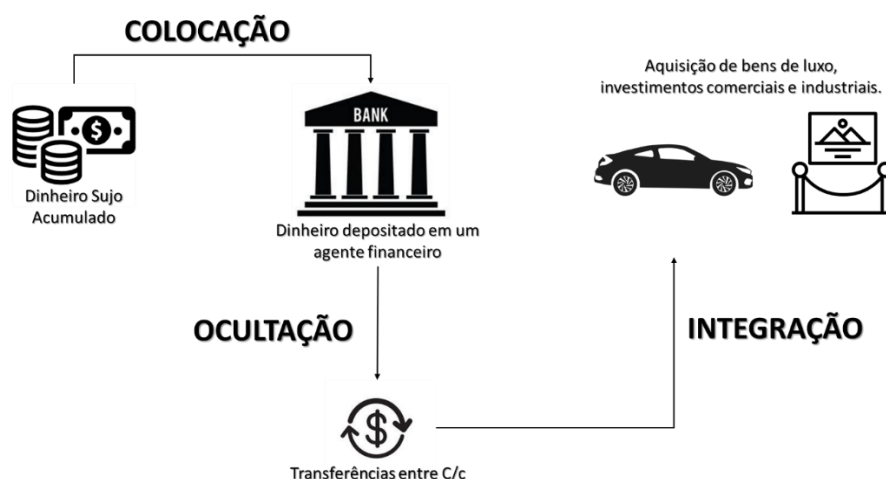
COLOCAÇÃO

Dinheiro Sujo Acumulado

BANK

Dinheiro depositado em um agente financeiro

Aquisição de bens de luxo, investimentos comerciais e industriais.

OCULTAÇÃO

INTEGRAÇÃO

$

Transferências entre C/c